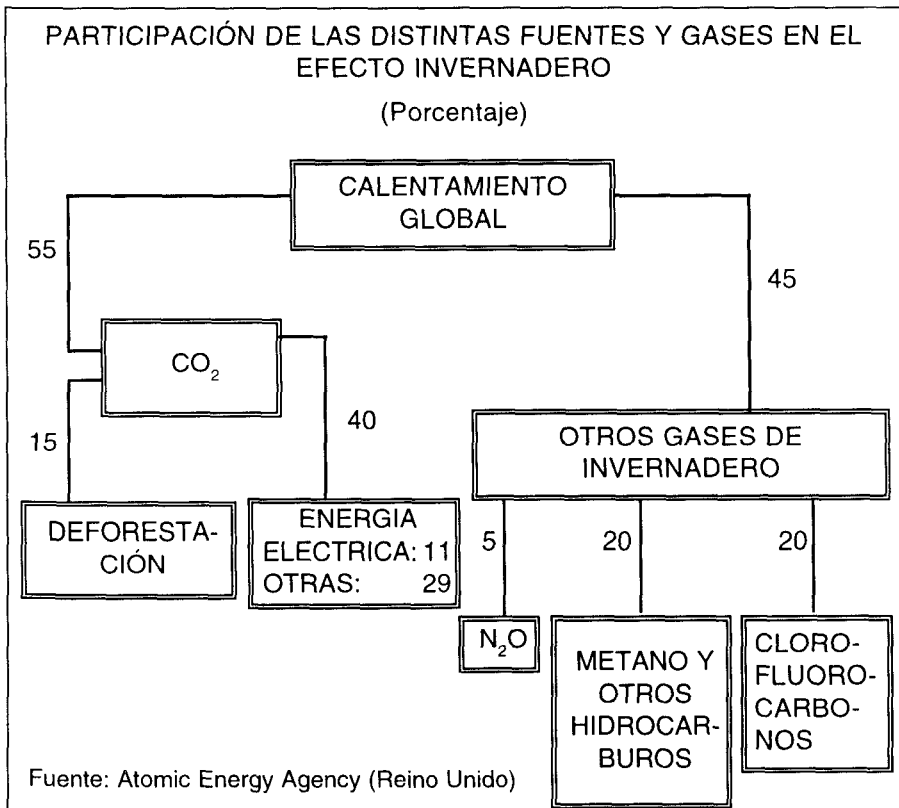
PARTICIPACIÓN DE LAS DISTINTAS FUENTES Y GASES EN EL EFECTO INVERNADERO

(Porcentaje)

CALENTAMIENTO GLOBAL

55

45

$CO_2$

15

40

OTROS GASES DE INVERNADERO

DEFORESTACIÓN

ENERGIA
ELECTRICA: 11
OTRAS: 29

5

20

20

$N_2O$

METANO Y OTROS HIDROCARBUROS

CLOROFLUOROCARBONOS

Fuente: Atomic Energy Agency (Reino Unido)